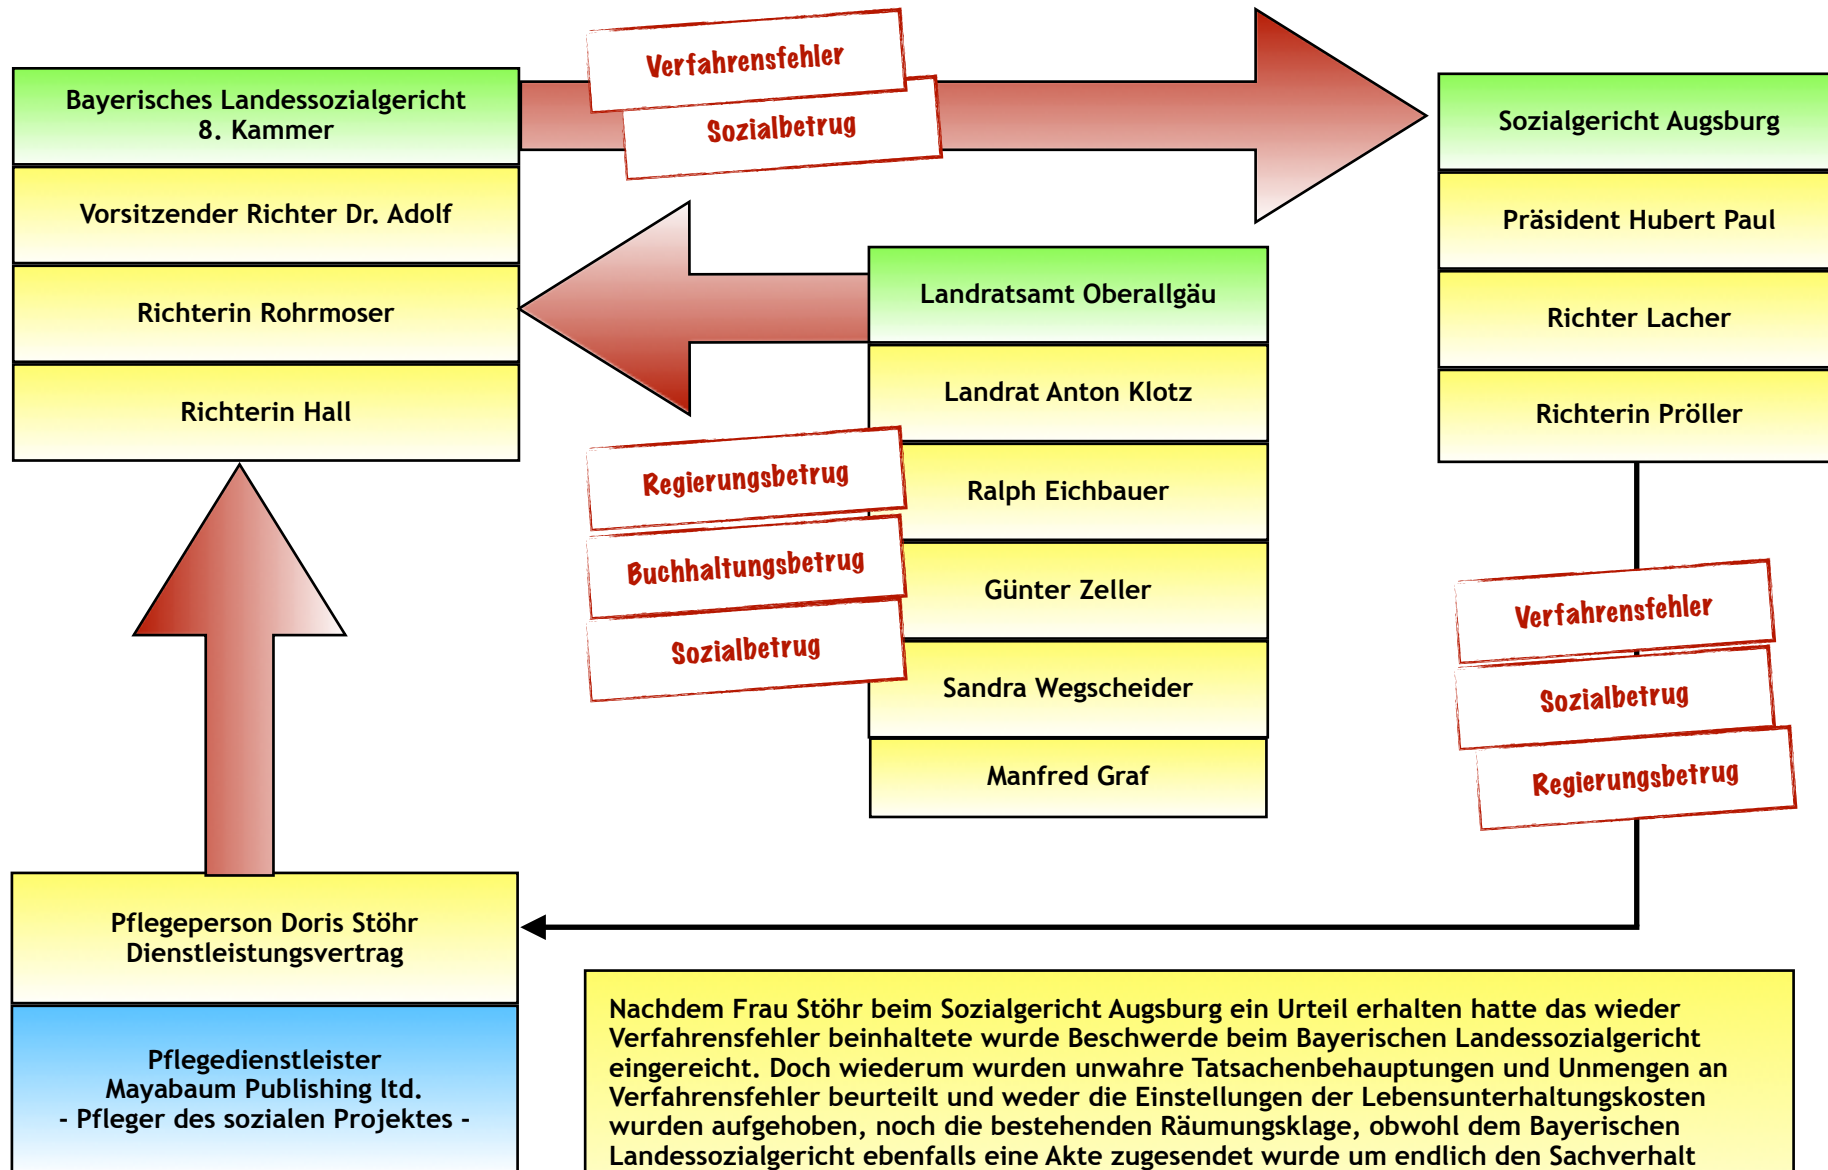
Bayerisches Landessozialgericht
8. Kammer

Vorsitzender Richter Dr. Adolf

Richterin Rohrmoser

Richterin Hall

Verfahrensfehler

Sozialbetrug

Sozialgericht Augsburg

Präsident Hubert Paul

Richter Lacher

Richterin Pröller

Landratsamt Oberallgäu

Landrat Anton Klotz

Ralph Eichbauer

Günter Zeller

Sandra Wegscheider

Manfred Graf

Regierungsbetrug

Buchhaltungsbetrug

Sozialbetrug

Verfahrensfehler

Sozialbetrug

Regierungsbetrug

Pflegeperson Doris Stöhr
Dienstleistungsvertrag

Pflegedienstleister
Mayabaum Publishing ltd.
- Pfleger des sozialen Projektes -

Nachdem Frau Stöhr beim Sozialgericht Augsburg ein Urteil erhalten hatte das wieder Verfahrensfehler beinhaltete wurde Beschwerde beim Bayerischen Landessozialgericht eingereicht. Doch wiederum wurden unwahre Tatsachenbehauptungen und Unmengen an Verfahrensfehler beurteilt und weder die Einstellungen der Lebensunterhaltungskosten wurden aufgehoben, noch die bestehenden Räumungsklage, obwohl dem Bayerischen Landessozialgericht ebenfalls eine Akte zugesendet wurde um endlich den Sachverhalt